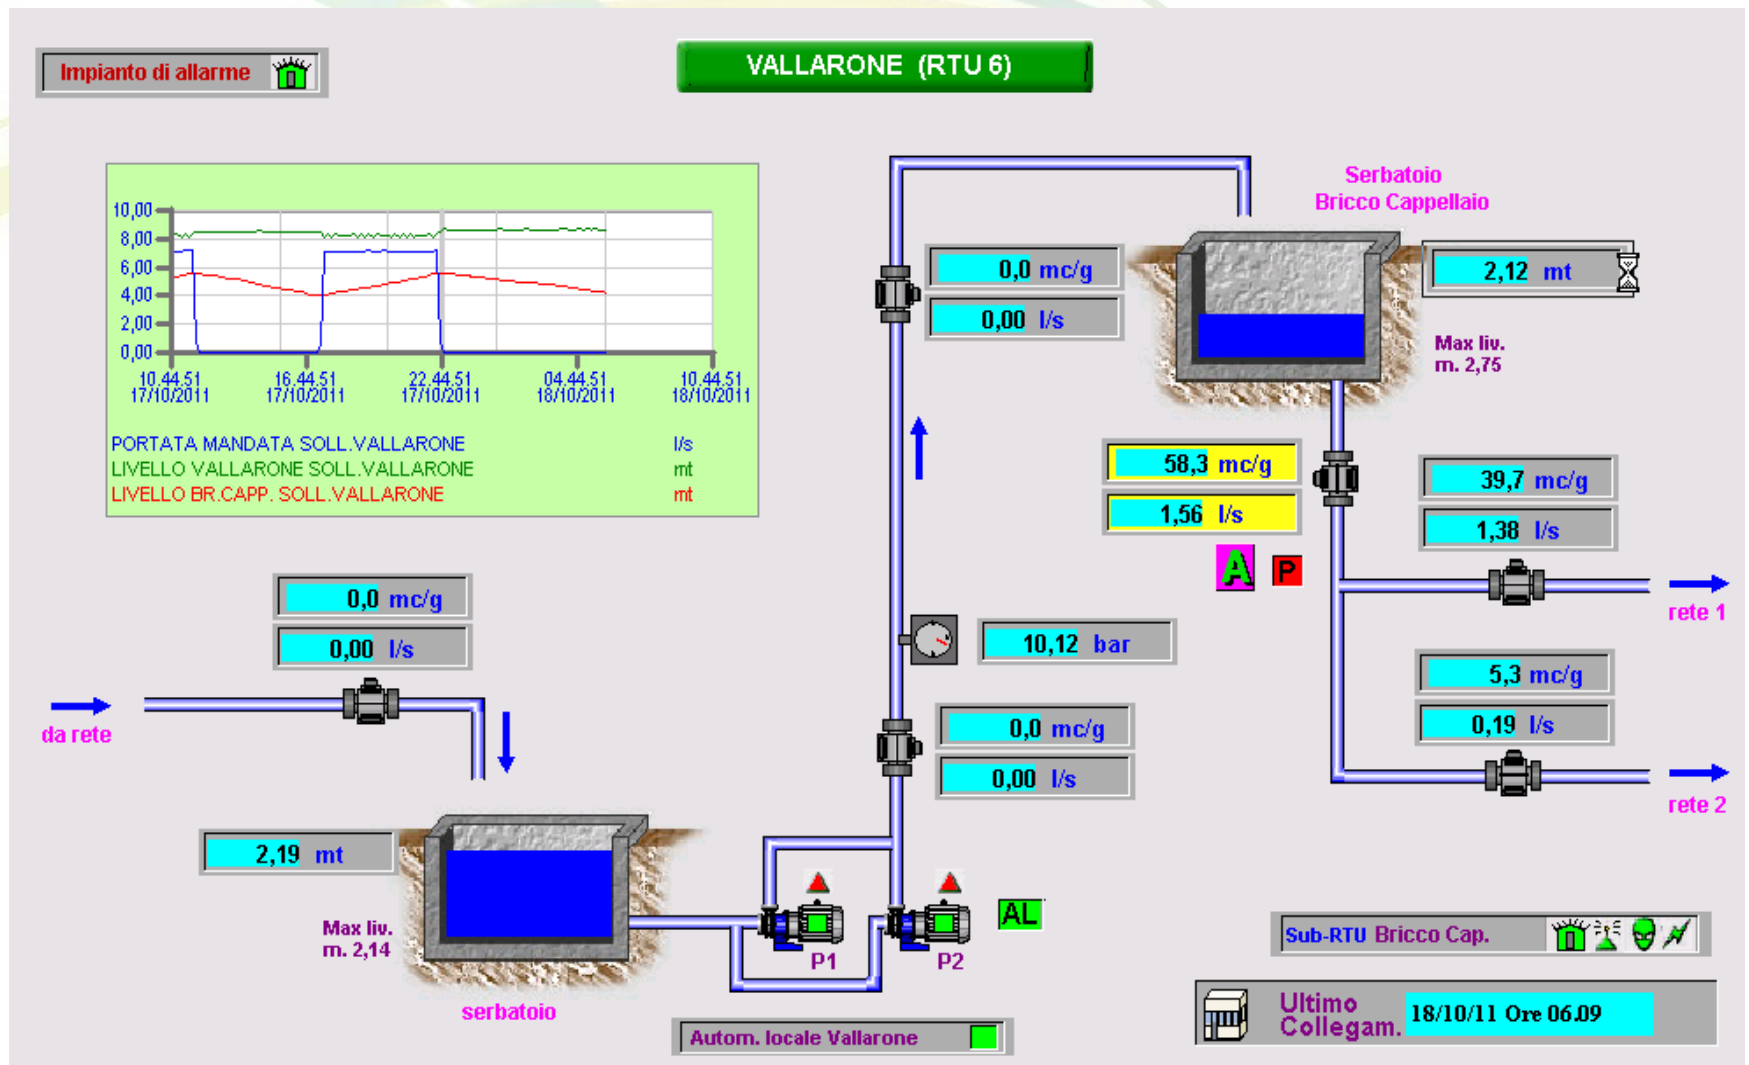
Impianto di allarme

VALLARONE (RTU 6)

10,00
8,00
6,00
4,00
2,00
0,00

10.44.51 17/10/2011
16.44.51 17/10/2011
22.44.51 17/10/2011
04.44.51 18/10/2011
10.44.51 18/10/2011

PORTATA MANDATA SOLL.VALLARONE l/s
LIVELLO VALLARONE SOLL.VALLARONE mt
LIVELLO BR.CAPP. SOLL.VALLARONE mt

0,0 mc/g
0,00 l/s

Serbatoio
Bricco Cappellaio

2,12 mt

Max liv.
m. 2,75

58,3 mc/g
1,56 l/s

39,7 mc/g
1,38 l/s

A P

rete 1

0,0 mc/g
0,00 l/s

da rete

10,12 bar

5,3 mc/g
0,19 l/s

0,0 mc/g
0,00 l/s

rete 2

2,19 mt

Max liv.
m. 2,14

AL

P1 P2

serbatoio

Sub-RTU Bricco Cap.

Ultimo Collegam. 18/10/11 Ore 06.09

Autom. locale Vallarone